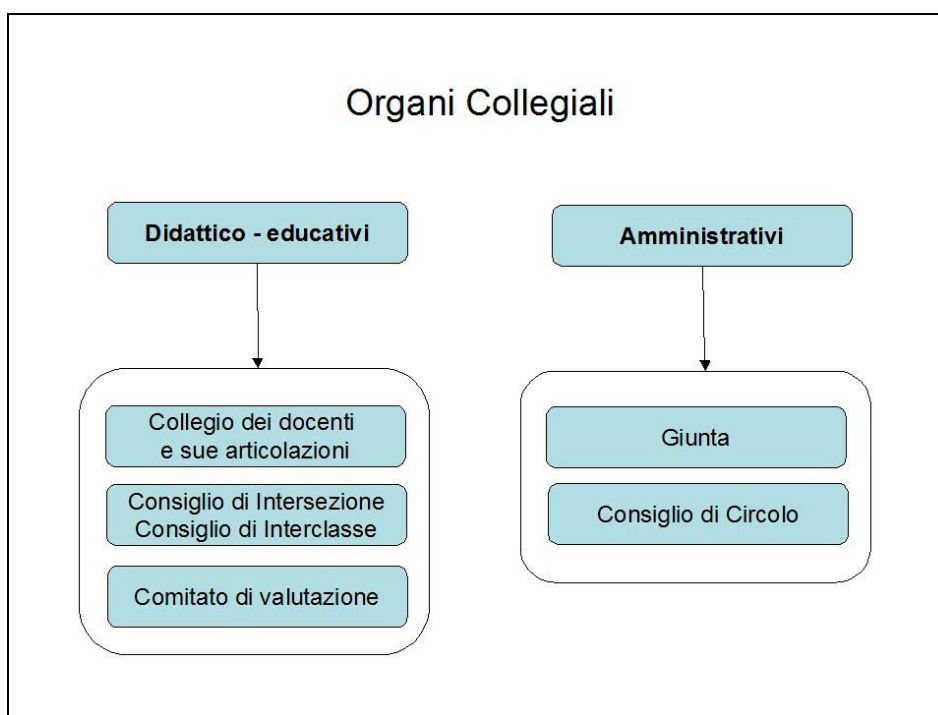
Organi Collegiali

Didattico - educativi

Collegio dei docenti
e sue articolazioni

Consiglio di Intersezione
Consiglio di Interclasse

Comitato di valutazione

Amministrativi

Giunta

Consiglio di Circolo